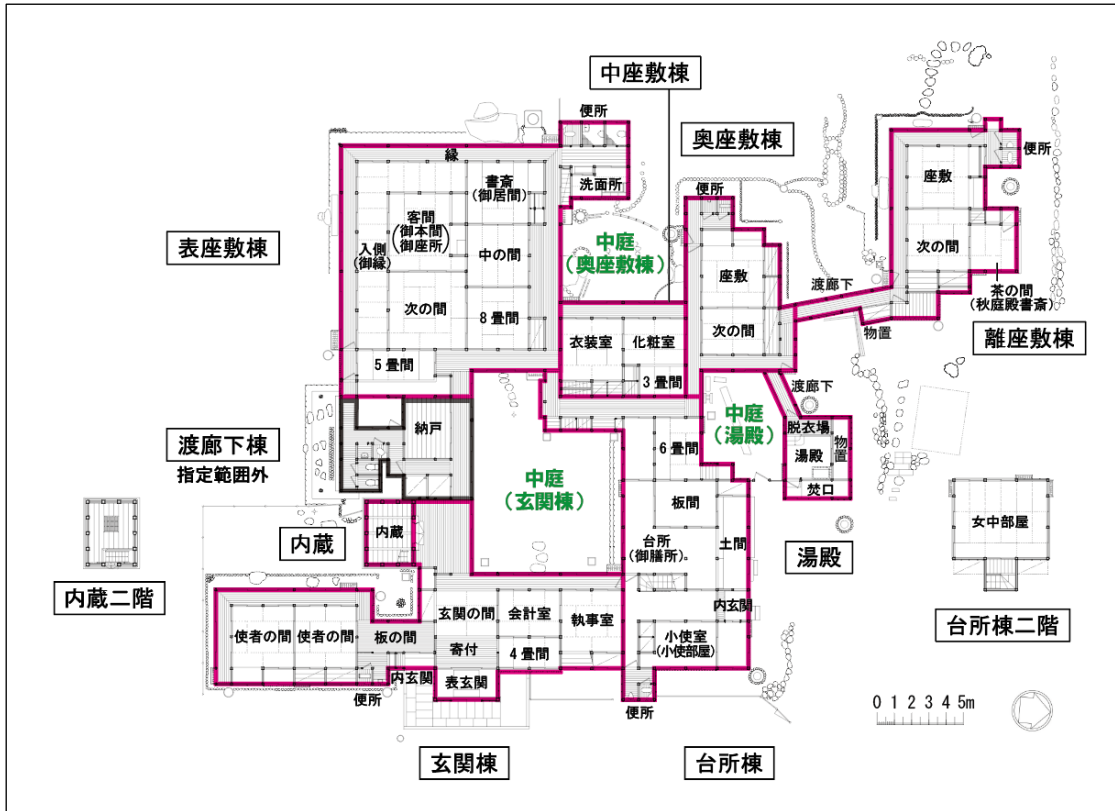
中座敷棟

便所

奥座敷棟

縁

書斎
(御居間)

洗面所

便所

便所

表座敷棟

入側
(御縁)

客間
(御本間)
(御座所)

中の間

中庭
(奥座敷棟)

座敷

座敷

次の間

次の間

8畳間

次の間

渡廊下

茶の間
(秋庭殿書斎)

衣装室

化粧室

物置

離座敷棟

5畳間

3畳間

渡廊下

納戸

中庭
(湯殿)

渡廊下棟
指定範囲外

6畳間

脱衣場

物置

湯殿

中庭
(玄関棟)

板間

焚口

女中部屋

内蔵

内蔵

台所
(御膳所)

土間

湯殿

内蔵二階

使者の間

使者の間

板の間

玄関の間

会計室

執事室

内玄関

台所棟二階

寄付

4畳間

小使室
(小使部屋)

内玄関

表玄関

0 1 2 3 4 5m

便所

便所

玄関棟

台所棟